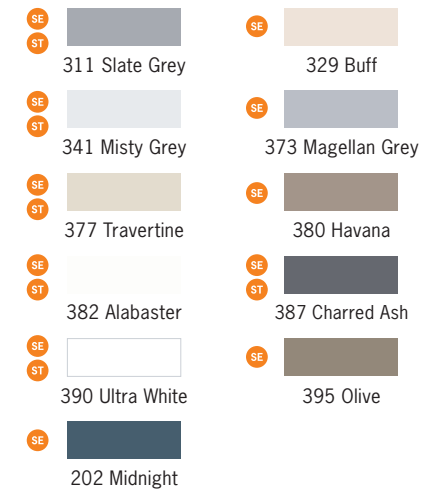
SE
ST
311 Slate Grey

SE
329 Buff

SE
ST
341 Misty Grey

SE
373 Magellan Grey

SE
ST
377 Travertine

SE
380 Havana

SE
ST
382 Alabaster

SE
ST
387 Charred Ash

SE
ST
390 Ultra White

SE
395 Olive

SE
202 Midnight